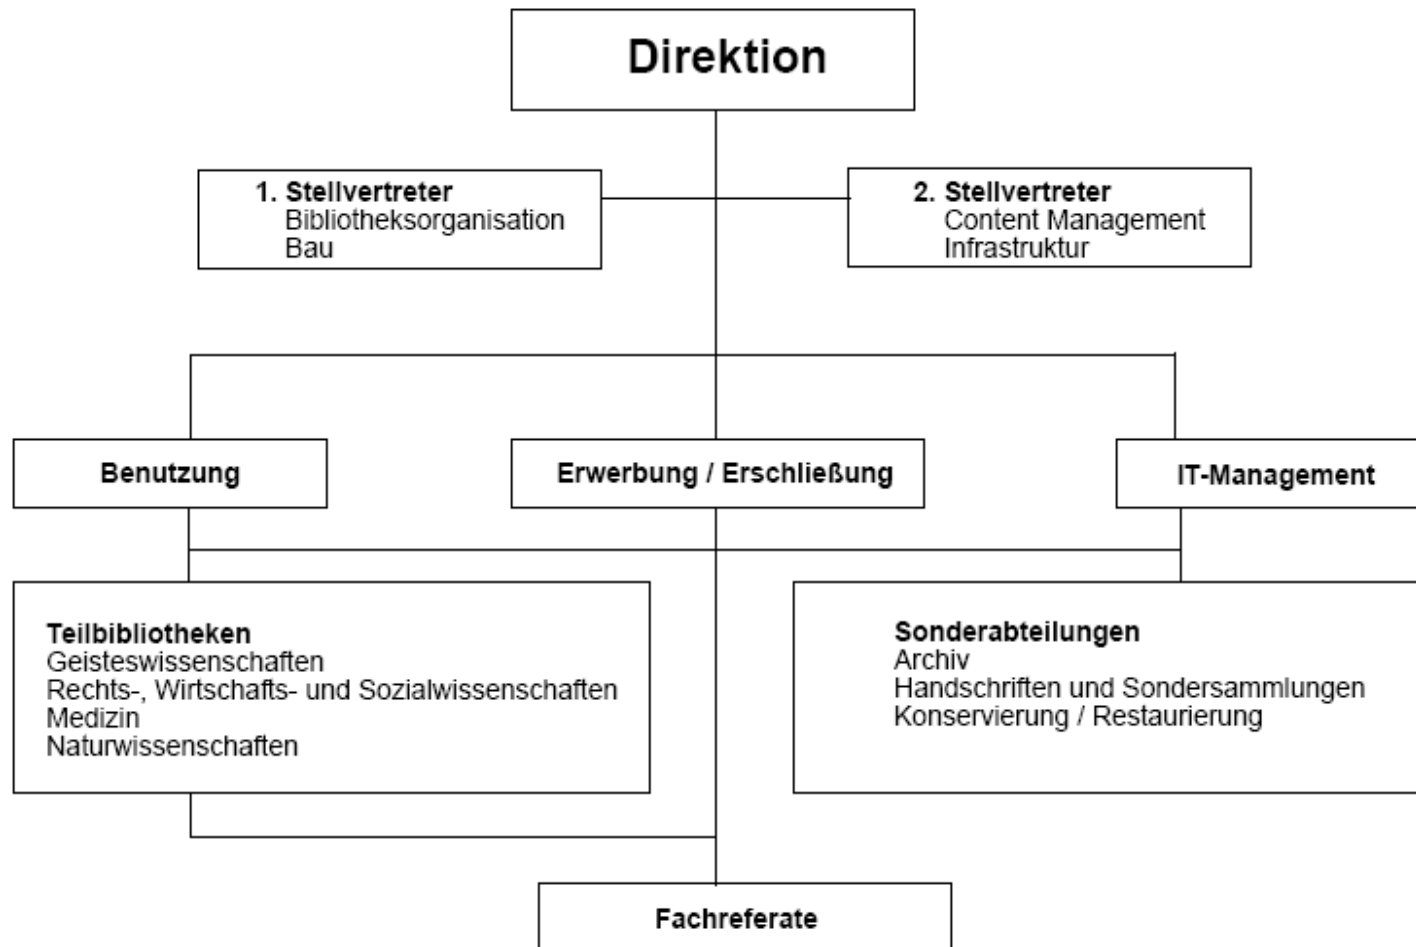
Direktion

1. Stellvertreter
Bibliotheksorganisation
Bau

2. Stellvertreter
Content Management
Infrastruktur

Benutzung

Erwerbung / Erschließung

IT-Management

Teilbibliotheken
Geisteswissenschaften
Rechts-, Wirtschafts- und Sozialwissenschaften
Medizin
Naturwissenschaften

Sonderabteilungen
Archiv
Handschriften und Sondersammlungen
Konservierung / Restaurierung

Fachreferate